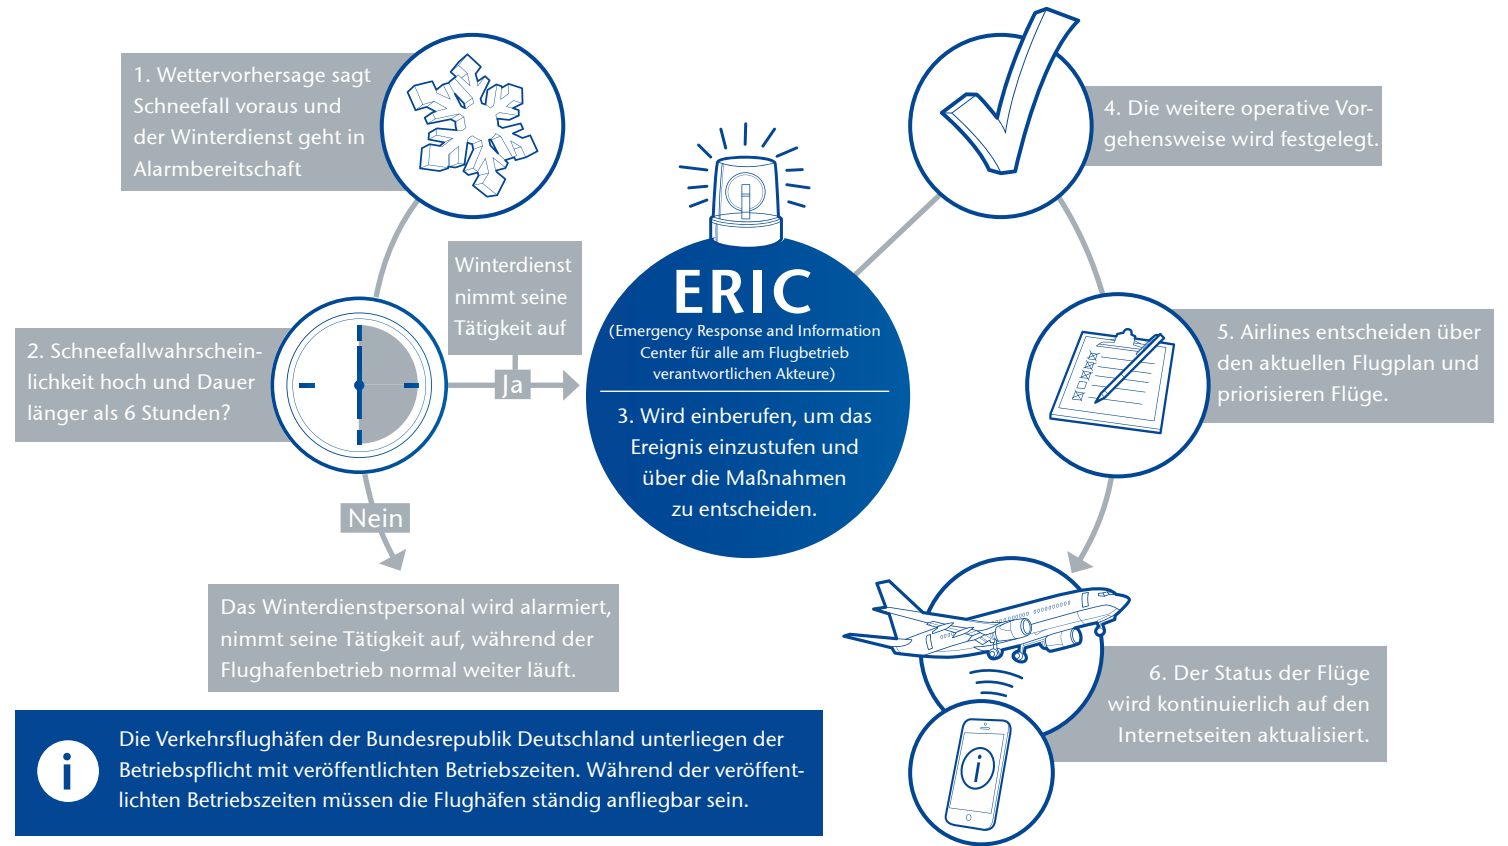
1. Wettervorhersage sagt Schneefall voraus und der Winterdienst geht in Alarmbereitschaft

2. Schneefallwahrscheinlichkeit hoch und Dauer länger als 6 Stunden?

Winterdienst nimmt seine Tätigkeit auf

Ja

Nein

Das Winterdienstpersonal wird alarmiert, nimmt seine Tätigkeit auf, während der Flughafenbetrieb normal weiter läuft.

ERIC
(Emergency Response and Information Center für alle am Flugbetrieb verantwortlichen Akteure)

3. Wird einberufen, um das Ereignis einzustufen und über die Maßnahmen zu entscheiden.

4. Die weitere operative Vorgehensweise wird festgelegt.

5. Airlines entscheiden über den aktuellen Flugplan und priorisieren Flüge.

6. Der Status der Flüge wird kontinuierlich auf den Internetseiten aktualisiert.

i

Die Verkehrsflughäfen der Bundesrepublik Deutschland unterliegen der Betriebspflicht mit veröffentlichten Betriebszeiten. Während der veröffentlichten Betriebszeiten müssen die Flughäfen ständig anfliegbar sein.